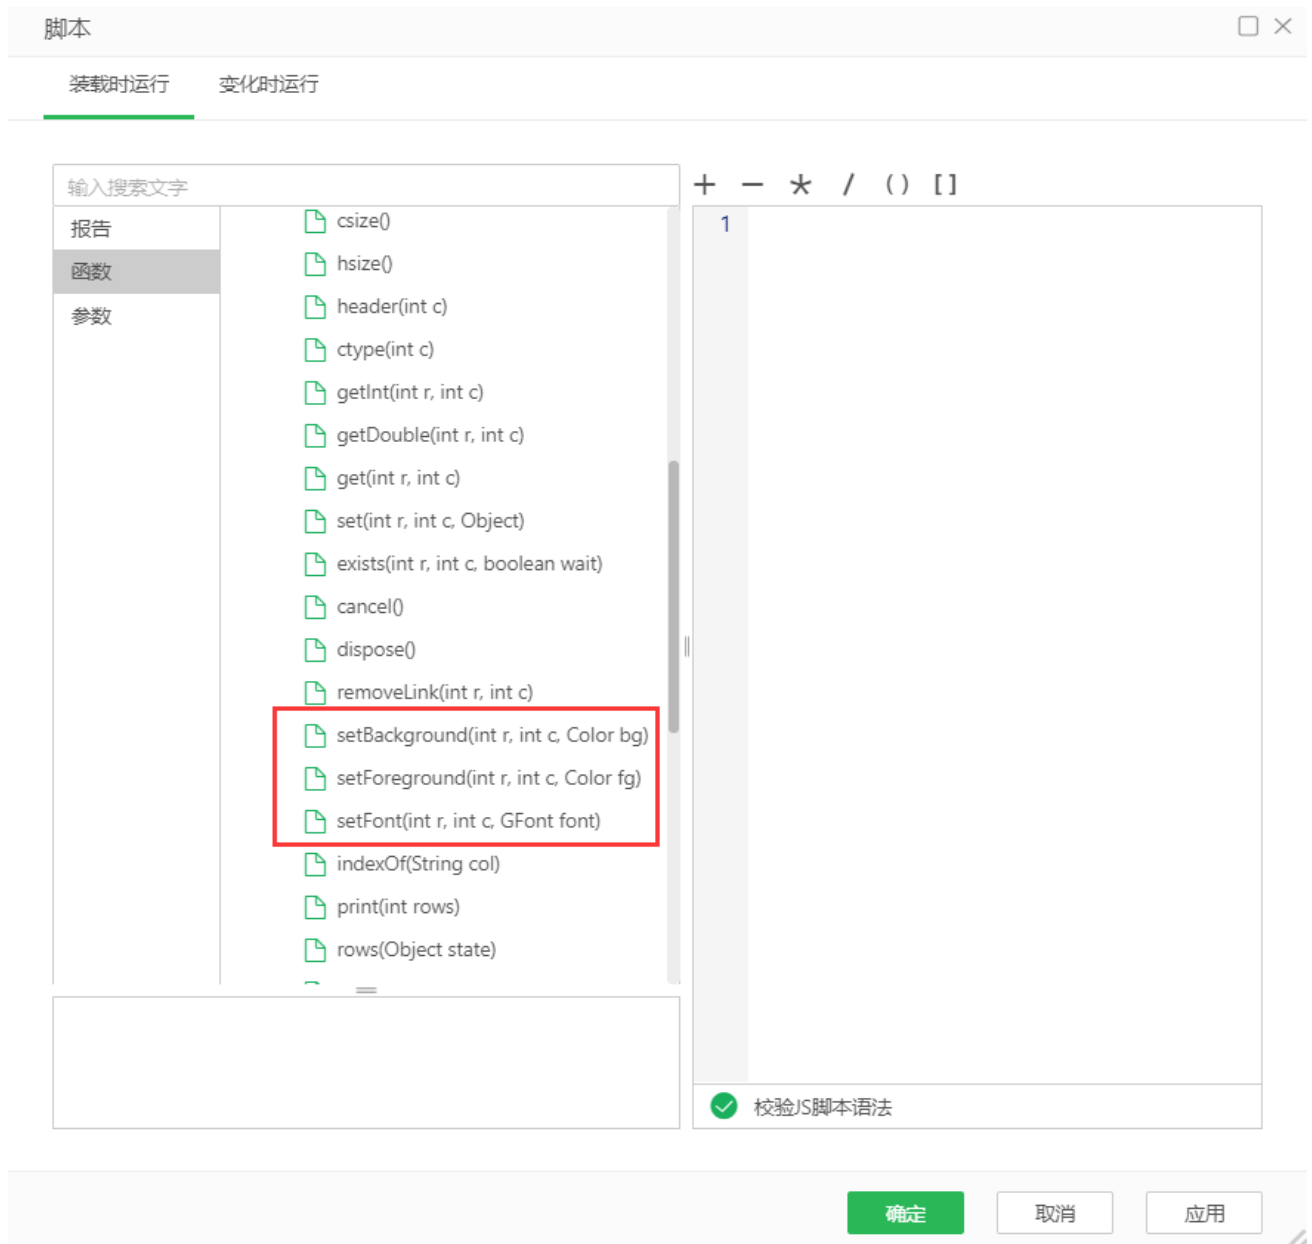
脚本

装载时运行 变化时运行

输入搜索文字

+ − * / ( ) [ ]

报告
函数
参数

csize()
hsize()
header(int c)
ctype(int c)
getInt(int r, int c)
getDouble(int r, int c)
get(int r, int c)
set(int r, int c, Object)
exists(int r, int c, boolean wait)
cancel()
dispose()
removeLink(int r, int c)
setBackground(int r, int c, Color bg)
setForeground(int r, int c, Color fg)
setFont(int r, int c, GFont font)
indexOf(String col)
print(int rows)
rows(Object state)

1

校验JS脚本语法

确定 取消 应用